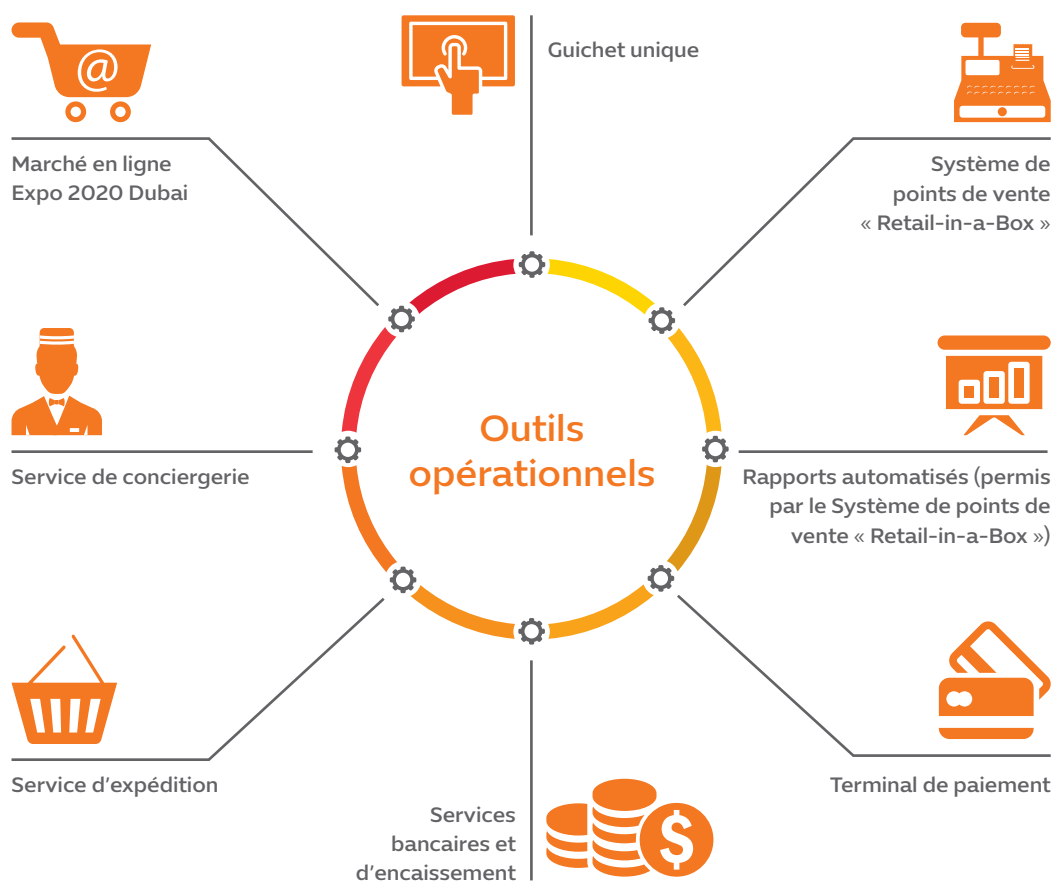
Guichet unique

Marché en ligne Expo 2020 Dubai

Système de points de vente « Retail-in-a-Box »

Outils opérationnels

Service de conciergerie

Rapports automatisés (permis par le Système de points de vente « Retail-in-a-Box »)

Service d'expédition

Terminal de paiement

Services bancaires et d'encaissement